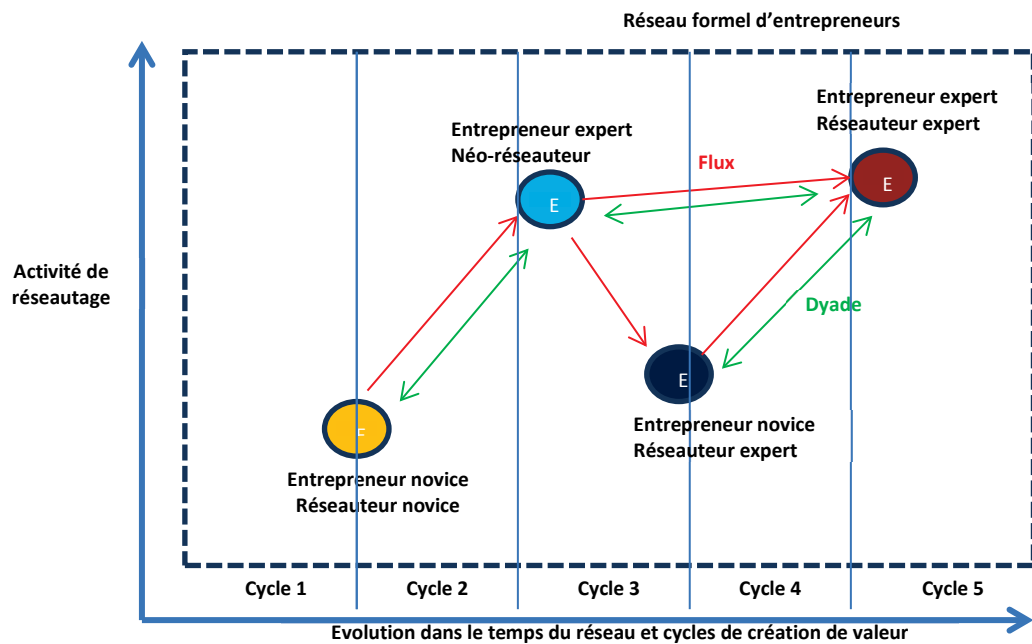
Réseau formel d'entrepreneurs

Activité de réseautage

Entrepreneur expert
Néo-réseauteur

E

Flux

Entrepreneur expert
Réseauteur expert

E

Dyade

E

E

Entrepreneur novice
Réseauteur novice

E

Entrepreneur novice
Réseauteur expert

Cycle 1

Cycle 2

Cycle 3

Cycle 4

Cycle 5

Evolution dans le temps du réseau et cycles de création de valeur